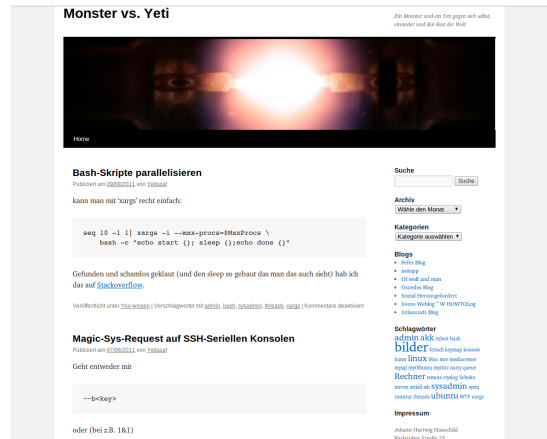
Monster vs. Yeti

Ein Monster und ein Yeti gegen sich selbst, einander und den Rest der Welt

Home

Bash-Skripte parallelisieren

Publiziert am 09/08/2011 von Yetusaf

kann man mit 'xargs' recht einfach:

seq 10 -1 1| xargs -i --max-procs=$MaxProcs \
    bash -c "echo start {}; sleep {};echo done {}"

Gefunden und schamlos geklaut (und den sleep so gebaut das man das auch sieht) hab ich das auf Stackoverflow.

Veröffentlicht unter *nix-wissen | Verschlagwortet mit admin, bash, sysadmin, threads, xargs | Kommentare deaktiviert

Magic-Sys-Request auf SSH-Seriellen Konsolen

Publiziert am 07/08/2011 von Yetusaf

Geht entweder mit

~b<key>

oder (bei z.B. 1&1)

Suche

Suche

Archiv

Wähle den Monat

Kategorien

Kategorie auswählen

Blogs

Felfes Blog
isotopp
Ol wolf and man
Ouzedos Blog
Sozial Herausgefordert
Svens Weblog ** H HOWTOLog
Schlauraffs Blog

Schlagwörter

admin akk Arbeit bash bilder britisch keymap konsole kunst linux Mac mav mediacenter mysql mythbuntu mythtv natty queue Rechner remote rstlog Schoko smvon seriell ssh sysadmin sync tastatur threads ubuntu WTF xargs

Impressum

Johann Hartwig Hauschild
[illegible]